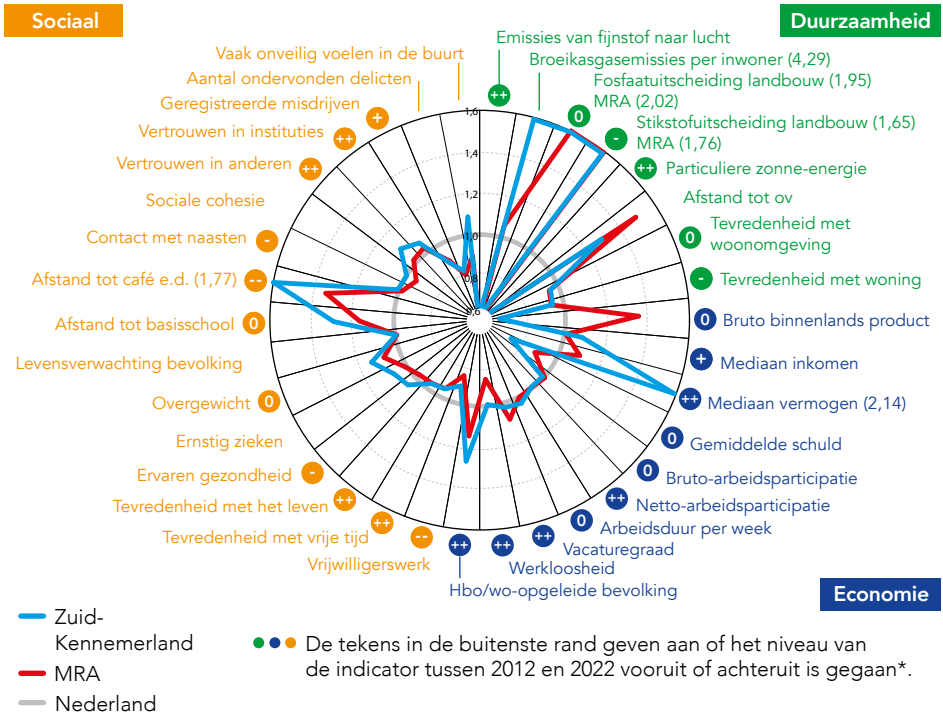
Sociaal

Duurzaamheid

Vaak onveilig voelen in de buurt
Aantal ondervonden delicten
Geregistreerde misdrijven +
Vertrouwen in instituties ++
Vertrouwen in anderen ++
Sociale cohesie
Contact met naasten -
Afstand tot café e.d. (1,77) --
Afstand tot basisschool 0
Levensverwachting bevolking
Overgewicht 0
Ernstig zieken
Ervaren gezondheid -
Tevredenheid met het leven ++
Tevredenheid met vrije tijd ++
Vrijwilligerswerk --

++ Emissies van fijnstof naar lucht
Broeikasgasemissies per inwoner (4,29)
0 Fosfaatuitscheiding landbouw (1,95) MRA (2,02)
- Stikstofuitscheiding landbouw (1,65) MRA (1,76)
++ Particuliere zonne-energie
Afstand tot ov
0 Tevredenheid met woonomgeving
- Tevredenheid met woning

0 Bruto binnenlands product
+ Mediaan inkomen
++ Mediaan vermogen (2,14)
0 Gemiddelde schuld
0 Bruto-arbeidsparticipatie
++ Netto-arbeidsparticipatie
0 Arbeidsduur per week
++ Vacaturegraad
++ Werkloosheid
++ Hbo/wo-opgeleide bevolking

1,6
1,4
1,2
1,0
0,8
0,6

Economie

Zuid-Kennemerland
MRA
Nederland

De tekens in de buitenste rand geven aan of het niveau van de indicator tussen 2012 en 2022 vooruit of achteruit is gegaan*.